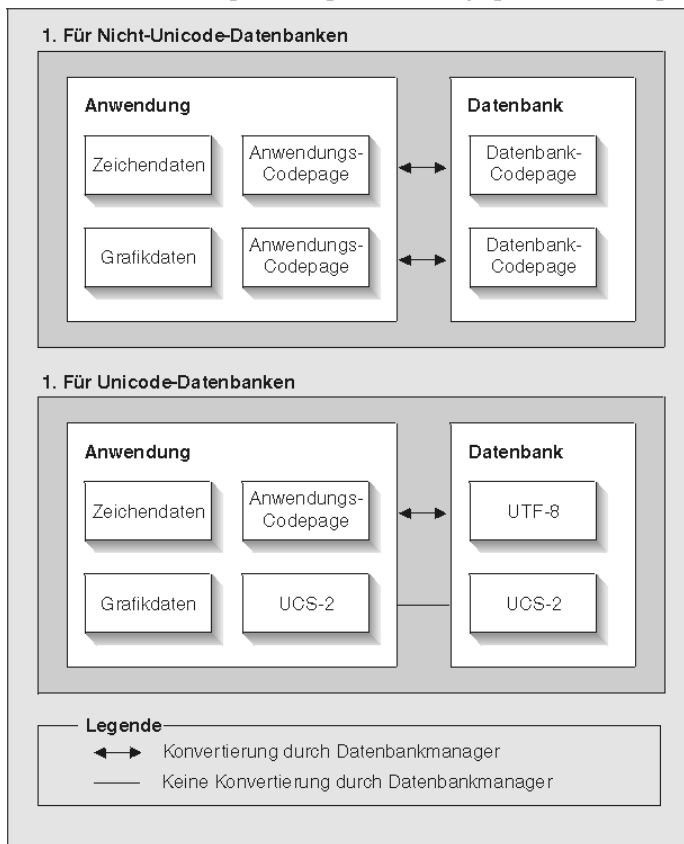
1. Für Nicht-Unicode-Datenbanken

Anwendung

Zeichendaten

Anwendungs-Codepage

Grafikdaten

Anwendungs-Codepage

Datenbank

Datenbank-Codepage

Datenbank-Codepage

1. Für Unicode-Datenbanken

Anwendung

Zeichendaten

Anwendungs-Codepage

Grafikdaten

UCS-2

Datenbank

UTF-8

UCS-2

Legende

Konvertierung durch Datenbankmanager

Keine Konvertierung durch Datenbankmanager